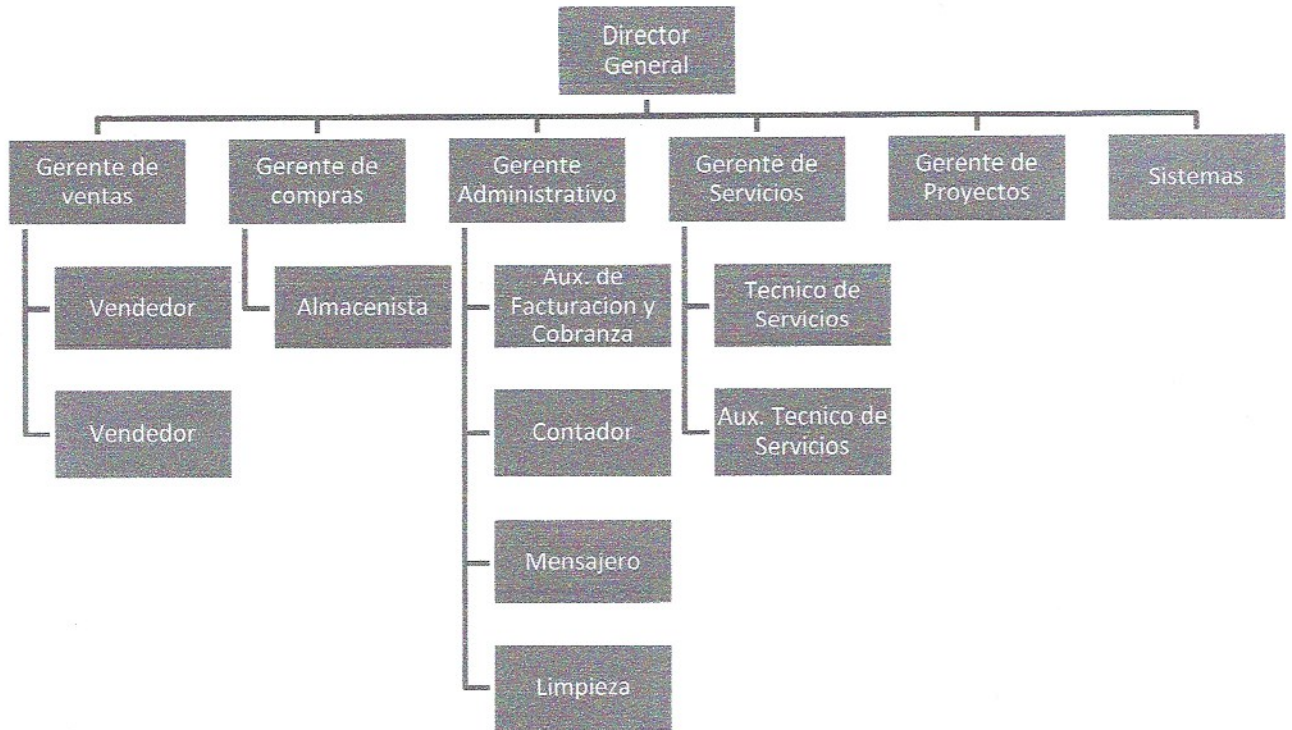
Director General

Gerente de ventas

Vendedor

Vendedor

Gerente de compras

Almacenista

Gerente Administrativo

Aux. de Facturacion y Cobranza

Contador

Mensajero

Limpieza

Gerente de Servicios

Tecnico de Servicios

Aux. Tecnico de Servicios

Gerente de Proyectos

Sistemas